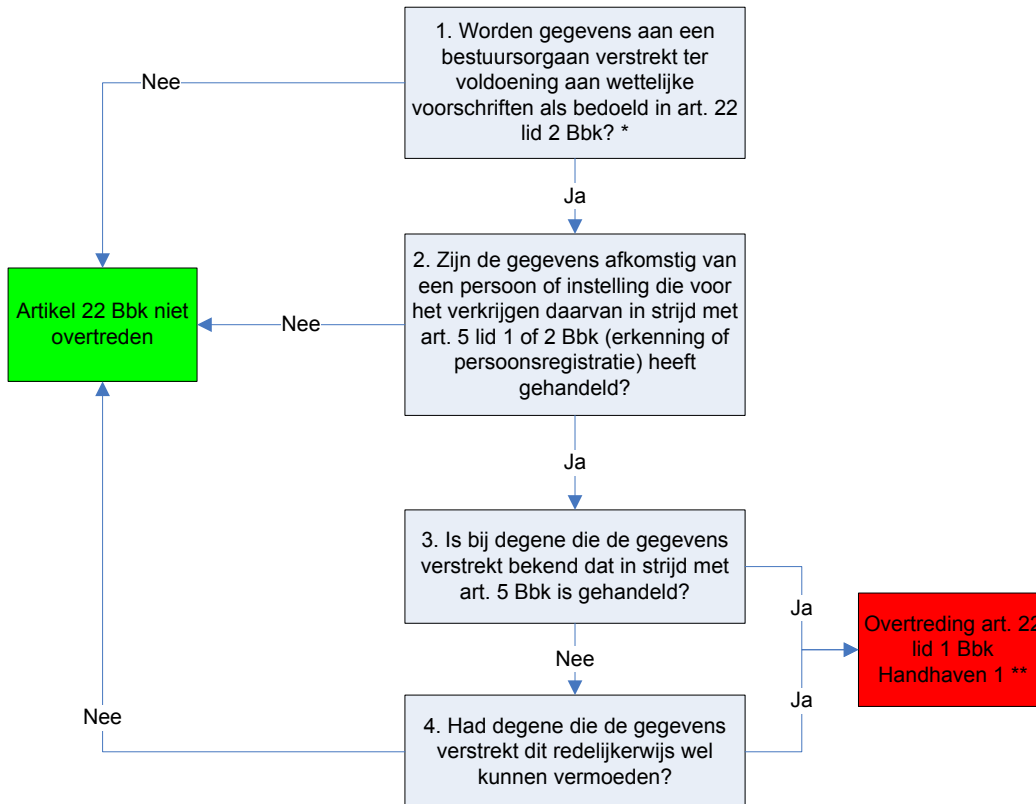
1. Worden gegevens aan een bestuursorgaan verstrekt ter voldoening aan wettelijke voorschriften als bedoeld in art. 22 lid 2 Bbk? *

Nee

Ja

Artikel 22 Bbk niet overtreden

Nee

2. Zijn de gegevens afkomstig van een persoon of instelling die voor het verkrijgen daarvan in strijd met art. 5 lid 1 of 2 Bbk (erkenning of persoonsregistratie) heeft gehandeld?

Ja

3. Is bij degene die de gegevens verstrekt bekend dat in strijd met art. 5 Bbk is gehandeld?

Ja

Overtreding art. 2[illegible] lid 1 Bbk Handhaven 1 **

Nee

Ja

Nee

4. Had degene die de gegevens verstrekt dit redelijkerwijs wel kunnen vermoeden?